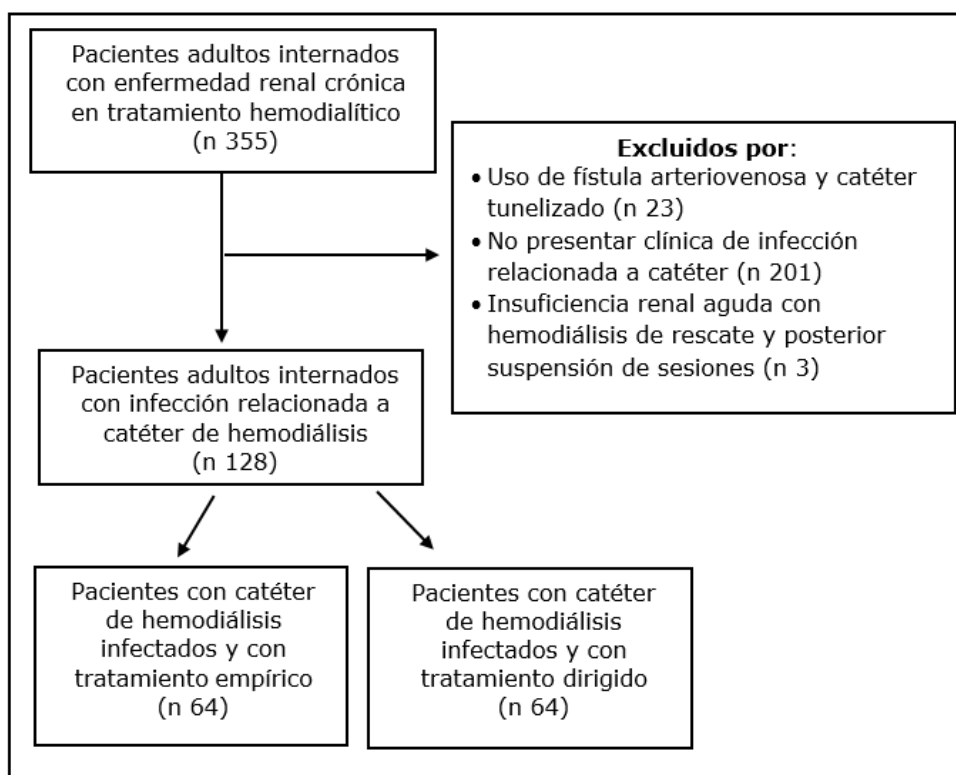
Pacientes adultos internados con enfermedad renal crónica en tratamiento hemodialítico (n 355)

**Excluidos por**:
• Uso de fístula arteriovenosa y catéter tunelizado (n 23)
• No presentar clínica de infección relacionada a catéter (n 201)
• Insuficiencia renal aguda con hemodiálisis de rescate y posterior suspensión de sesiones (n 3)

Pacientes adultos internados con infección relacionada a catéter de hemodiálisis (n 128)

Pacientes con catéter de hemodiálisis infectados y con tratamiento empírico (n 64)

Pacientes con catéter de hemodiálisis infectados y con tratamiento dirigido (n 64)